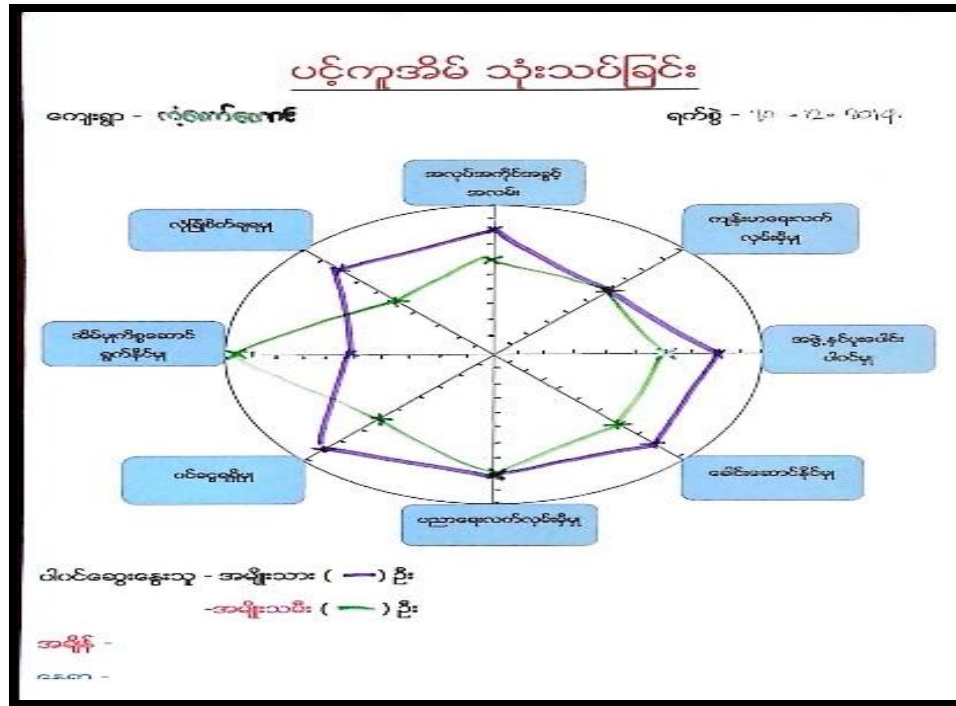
ပင့်ကူအိမ် သုံးသပ်ခြင်း

ကျေးရွာ - ကံ့ကော်ကုန်း

ရက်စွဲ - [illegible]

အလုပ်အကိုင်အခွင့် အလမ်း

ကျန်းမာရေးလက် လှမ်းမှီမှု

အဖွဲ့နှင့်ပူးပေါင်း ပါဝင်မှု

ခေါင်းဆောင်နိုင်မှု

ပညာရေးလက်လှမ်းမှီမှု

ပင်ငွေရရှိမှု

အိမ်မှုကိစ္စဆောင် ရွက်နိုင်မှု

လုံခြုံစိတ်ချရမှု

ပါဝင်ဆွေးနွေးသူ - အမျိုးသား ( — ) ဦး

-အမျိုးသမီး ( — ) ဦး

အချိန် -

နေရာ -